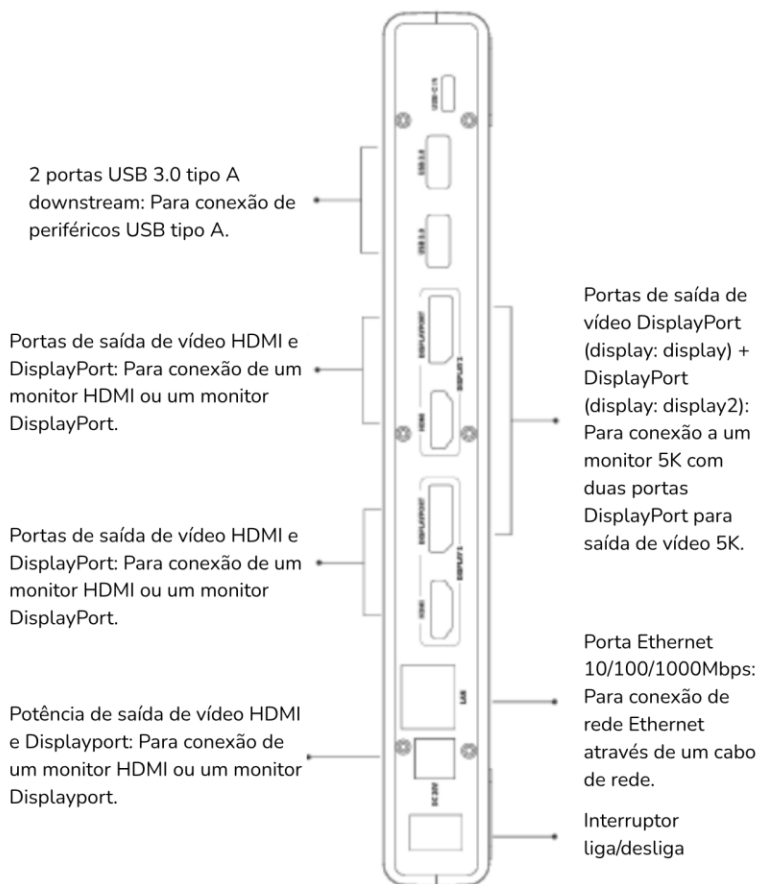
2 portas USB 3.0 tipo A downstream: Para conexão de periféricos USB tipo A.

Portas de saída de vídeo HDMI e DisplayPort: Para conexão de um monitor HDMI ou um monitor DisplayPort.

Portas de saída de vídeo HDMI e DisplayPort: Para conexão de um monitor HDMI ou um monitor DisplayPort.

Potência de saída de vídeo HDMI e Displayport: Para conexão de um monitor HDMI ou um monitor Displayport.

USB-C IN

USB 3.0

USB 3.0

DISPLAYPORT

DISPLAY 2

HDMI

DISPLAYPORT

DISPLAY 1

HDMI

LAN

DC 20V

Portas de saída de vídeo DisplayPort (display: display) + DisplayPort (display: display2): Para conexão a um monitor 5K com duas portas DisplayPort para saída de vídeo 5K.

Porta Ethernet 10/100/1000Mbps: Para conexão de rede Ethernet através de um cabo de rede.

Interruptor liga/desliga